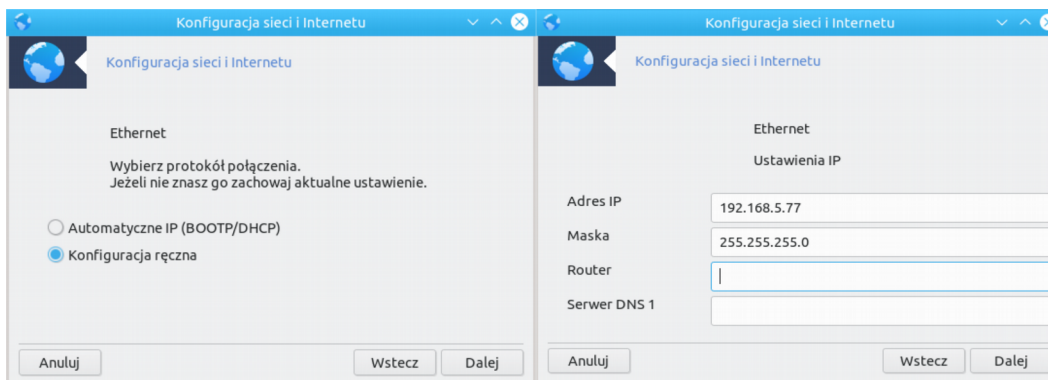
Konfiguracja sieci i Internetu

Konfiguracja sieci i Internetu

Ethernet

Wybierz protokół połączenia.
Jeżeli nie znasz go zachowaj aktualne ustawienie.

Automatyczne IP (BOOTP/DHCP)

Konfiguracja ręczna

Anuluj

Wstecz

Dalej

Konfiguracja sieci i Internetu

Konfiguracja sieci i Internetu

Ethernet

Ustawienia IP

| | |
|---|---|
| Adres IP | 192.168.5.77 |
| Maska | 255.255.255.0 |
| Router | |
| Serwer DNS 1 | |

Anuluj

Wstecz

Dalej